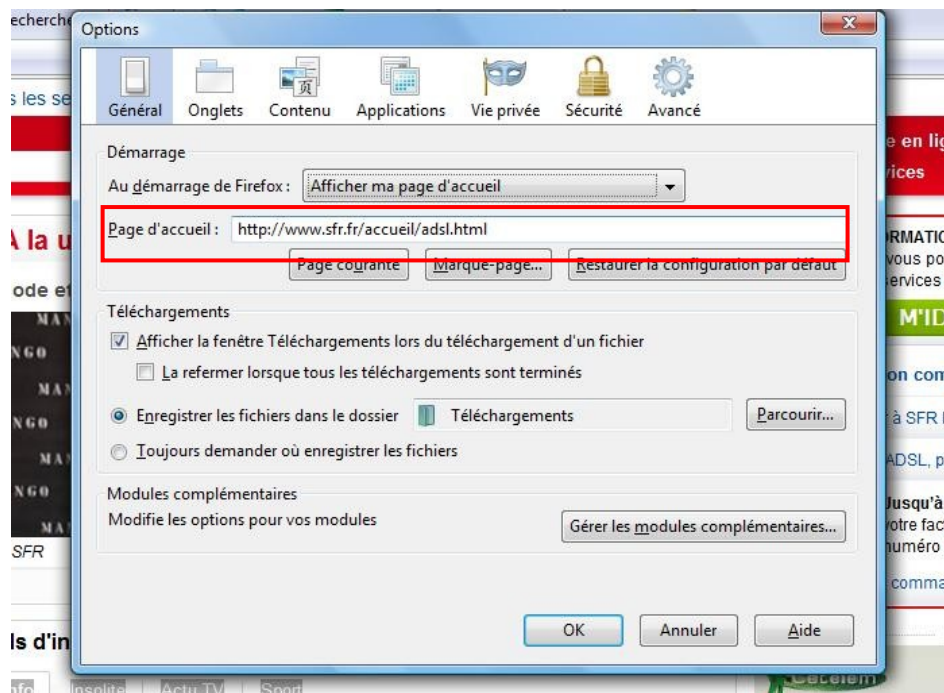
echerche

s les se

A la u

ode et

SFR

ls d'in

Options

Général Onglets Contenu Applications Vie privée Sécurité Avancé

Démarrage

Au démarrage de Firefox : Afficher ma page d'accueil

Page d'accueil : http://www.sfr.fr/accueil/adsl.html

Page courante Marque-page... Restaurer la configuration par défaut

Téléchargements

Afficher la fenêtre Téléchargements lors du téléchargement d'un fichier

La refermer lorsque tous les téléchargements sont terminés

Enregistrer les fichiers dans le dossier Téléchargements Parcourir...

Toujours demander où enregistrer les fichiers

Modules complémentaires

Modifie les options pour vos modules

Gérer les modules complémentaires...

OK Annuler Aide

e en lig
vices

RMATIO
vous po
ervices

M'ID

on com

à SFR

ADSL, p

Jusqu'à
votre fac
numéro

comma